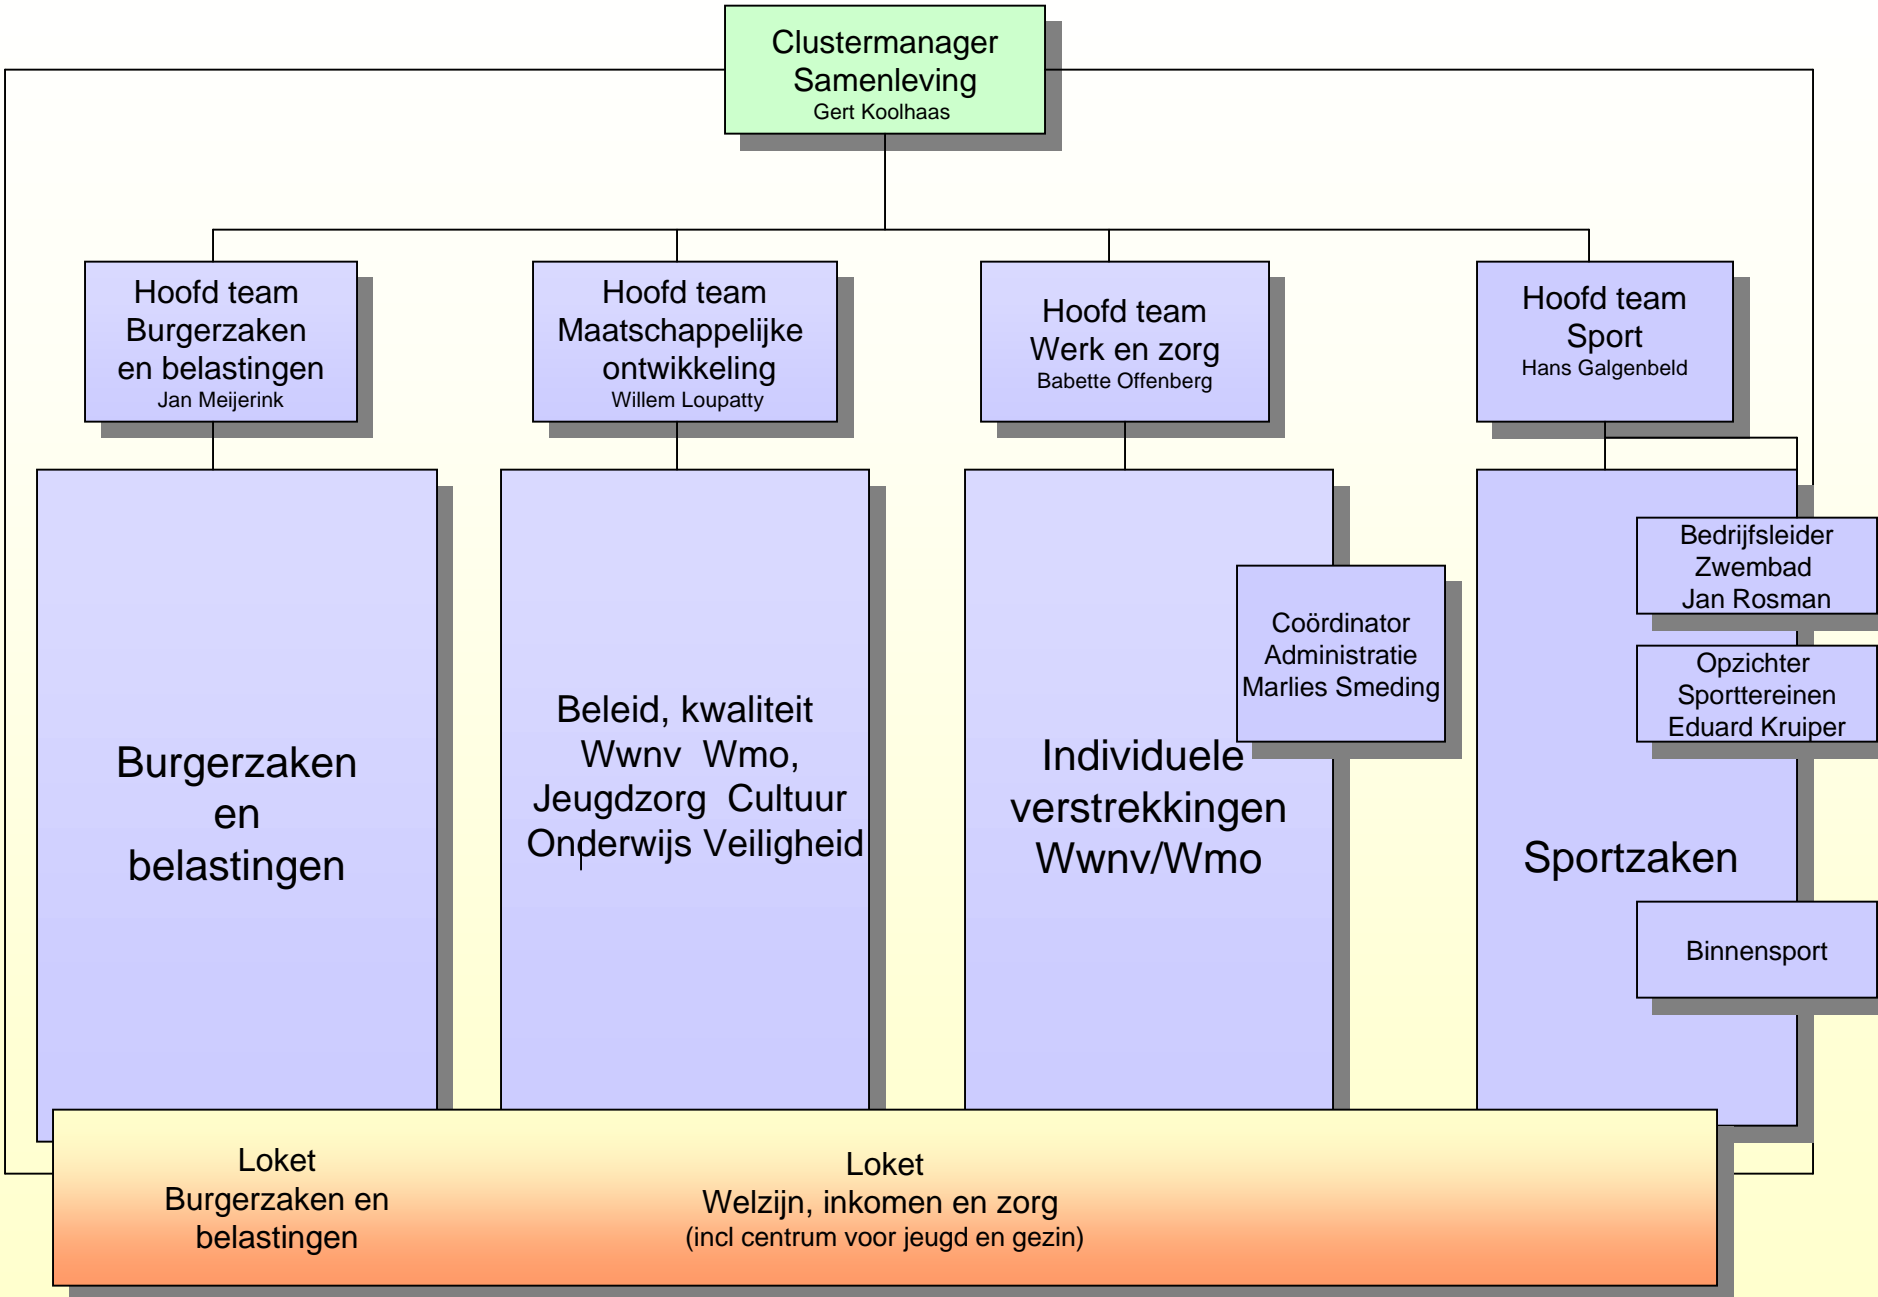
Clustermanager Samenleving
Gert Koolhaas

Hoofd team Burgerzaken en belastingen
Jan Meijerink

Hoofd team Maatschappelijke ontwikkeling
Willem Loupatty

Hoofd team Werk en zorg
Babette Offenberg

Hoofd team Sport
Hans Galgenbeld

Burgerzaken en belastingen

Beleid, kwaliteit Wwnv Wmo, Jeugdzorg Cultuur Onderwijs Veiligheid

Coördinator Administratie Marlies Smeding

Individuele verstrekkingen Wwnv/Wmo

Bedrijfsleider Zwembad Jan Rosman

Opzichter Sporttereinen Eduard Kruiper

Sportzaken

Binnensport

Loket Burgerzaken en belastingen

Loket Welzijn, inkomen en zorg
(incl centrum voor jeugd en gezin)